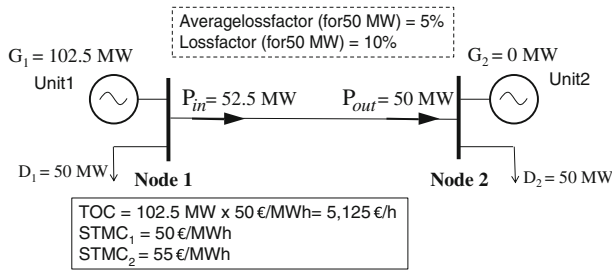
Averagelossfactor (for50 MW) = 5%
Lossfactor (for50 MW) = 10%

$G_1 = 102.5$ MW
Unit1

$G_2 = 0$ MW
Unit2

$P_{in} = 52.5$ MW

$P_{out} = 50$ MW

$D_1 = 50$ MW

Node 1

Node 2

$D_2 = 50$ MW

TOC = 102.5 MW x 50 €/MWh= 5,125 €/h
$STMC_1$ = 50 €/MWh
$STMC_2$ = 55 €/MWh